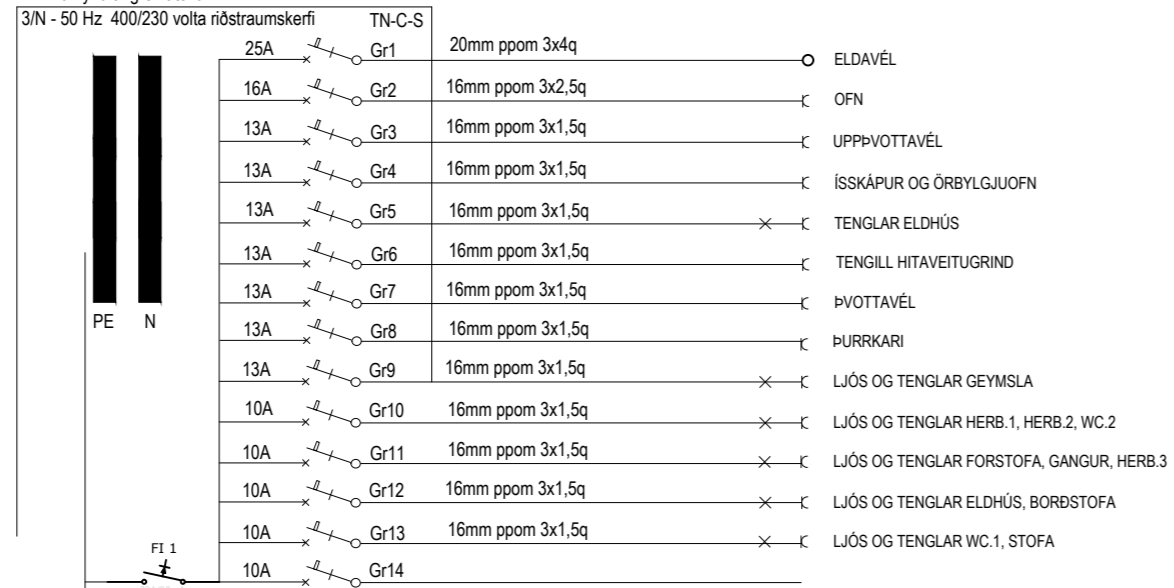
3/N - 50 Hz 400/230 volta riðstraumskerfi

TN-C-S

PE N

| | | | |
|---|---|---|---|
| 25A | Gr1 | 20mm ppom 3x4q | ELDAVÉL |
| 16A | Gr2 | 16mm ppom 3x2,5q | OFN |
| 13A | Gr3 | 16mm ppom 3x1,5q | UPPÞVOTTAVÉL |
| 13A | Gr4 | 16mm ppom 3x1,5q | ÍSSKÁPUR OG ÖRBYLGJUOFN |
| 13A | Gr5 | 16mm ppom 3x1,5q | TENGLAR ELDHÚS |
| 13A | Gr6 | 16mm ppom 3x1,5q | TENGILL HITAVEITUGRIND |
| 13A | Gr7 | 16mm ppom 3x1,5q | ÞVOTTAVÉL |
| 13A | Gr8 | 16mm ppom 3x1,5q | ÞURRKARI |
| 13A | Gr9 | 16mm ppom 3x1,5q | LJÓS OG TENGLAR GEYMSLA |
| 10A | Gr10 | 16mm ppom 3x1,5q | LJÓS OG TENGLAR HERB.1, HERB.2, WC.2 |
| 10A | Gr11 | 16mm ppom 3x1,5q | LJÓS OG TENGLAR FORSTOFA, GANGUR, HERB.3 |
| 10A | Gr12 | 16mm ppom 3x1,5q | LJÓS OG TENGLAR ELDHÚS, BORÐSTOFA |
| 10A | Gr13 | 16mm ppom 3x1,5q | LJÓS OG TENGLAR WC.1, STOFA |
| 10A | Gr14 | | |

FI 1